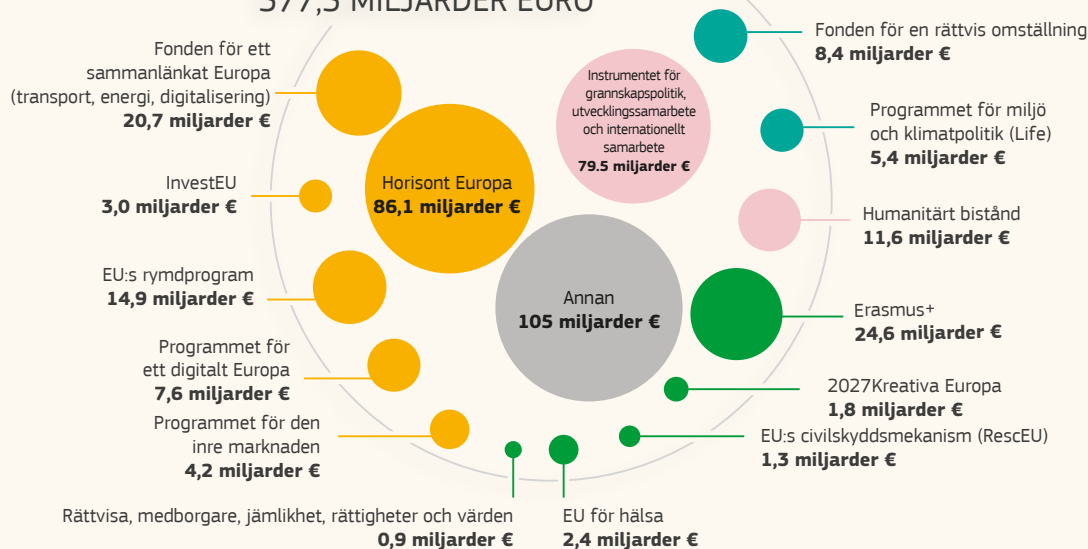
377,5 MILJARDER EURO

Fonden för ett sammanlänkat Europa (transport, energi, digitalisering)
**20,7 miljarder €**

InvestEU
**3,0 miljarder €**

EU:s rymdprogram
**14,9 miljarder €**

Programmet för ett digitalt Europa
**7,6 miljarder €**

Programmet för den inre marknaden
**4,2 miljarder €**

Rättvisa, medborgare, jämlikhet, rättigheter och värden
**0,9 miljarder €**

Horisont Europa
**86,1 miljarder €**

Instrumentet för grannskapspolitik, utvecklingssamarbete och internationellt samarbete
**79.5 miljarder €**

Annan
**105 miljarder €**

Fonden för en rättvis omställning
**8,4 miljarder €**

Programmet för miljö och klimatpolitik (Life)
**5,4 miljarder €**

Humanitärt bistånd
**11,6 miljarder €**

Erasmus+
**24,6 miljarder €**

2027Kreativa Europa
**1,8 miljarder €**

EU:s civilskyddsmekanism (RescEU)
**1,3 miljarder €**

EU för hälsa
**2,4 miljarder €**